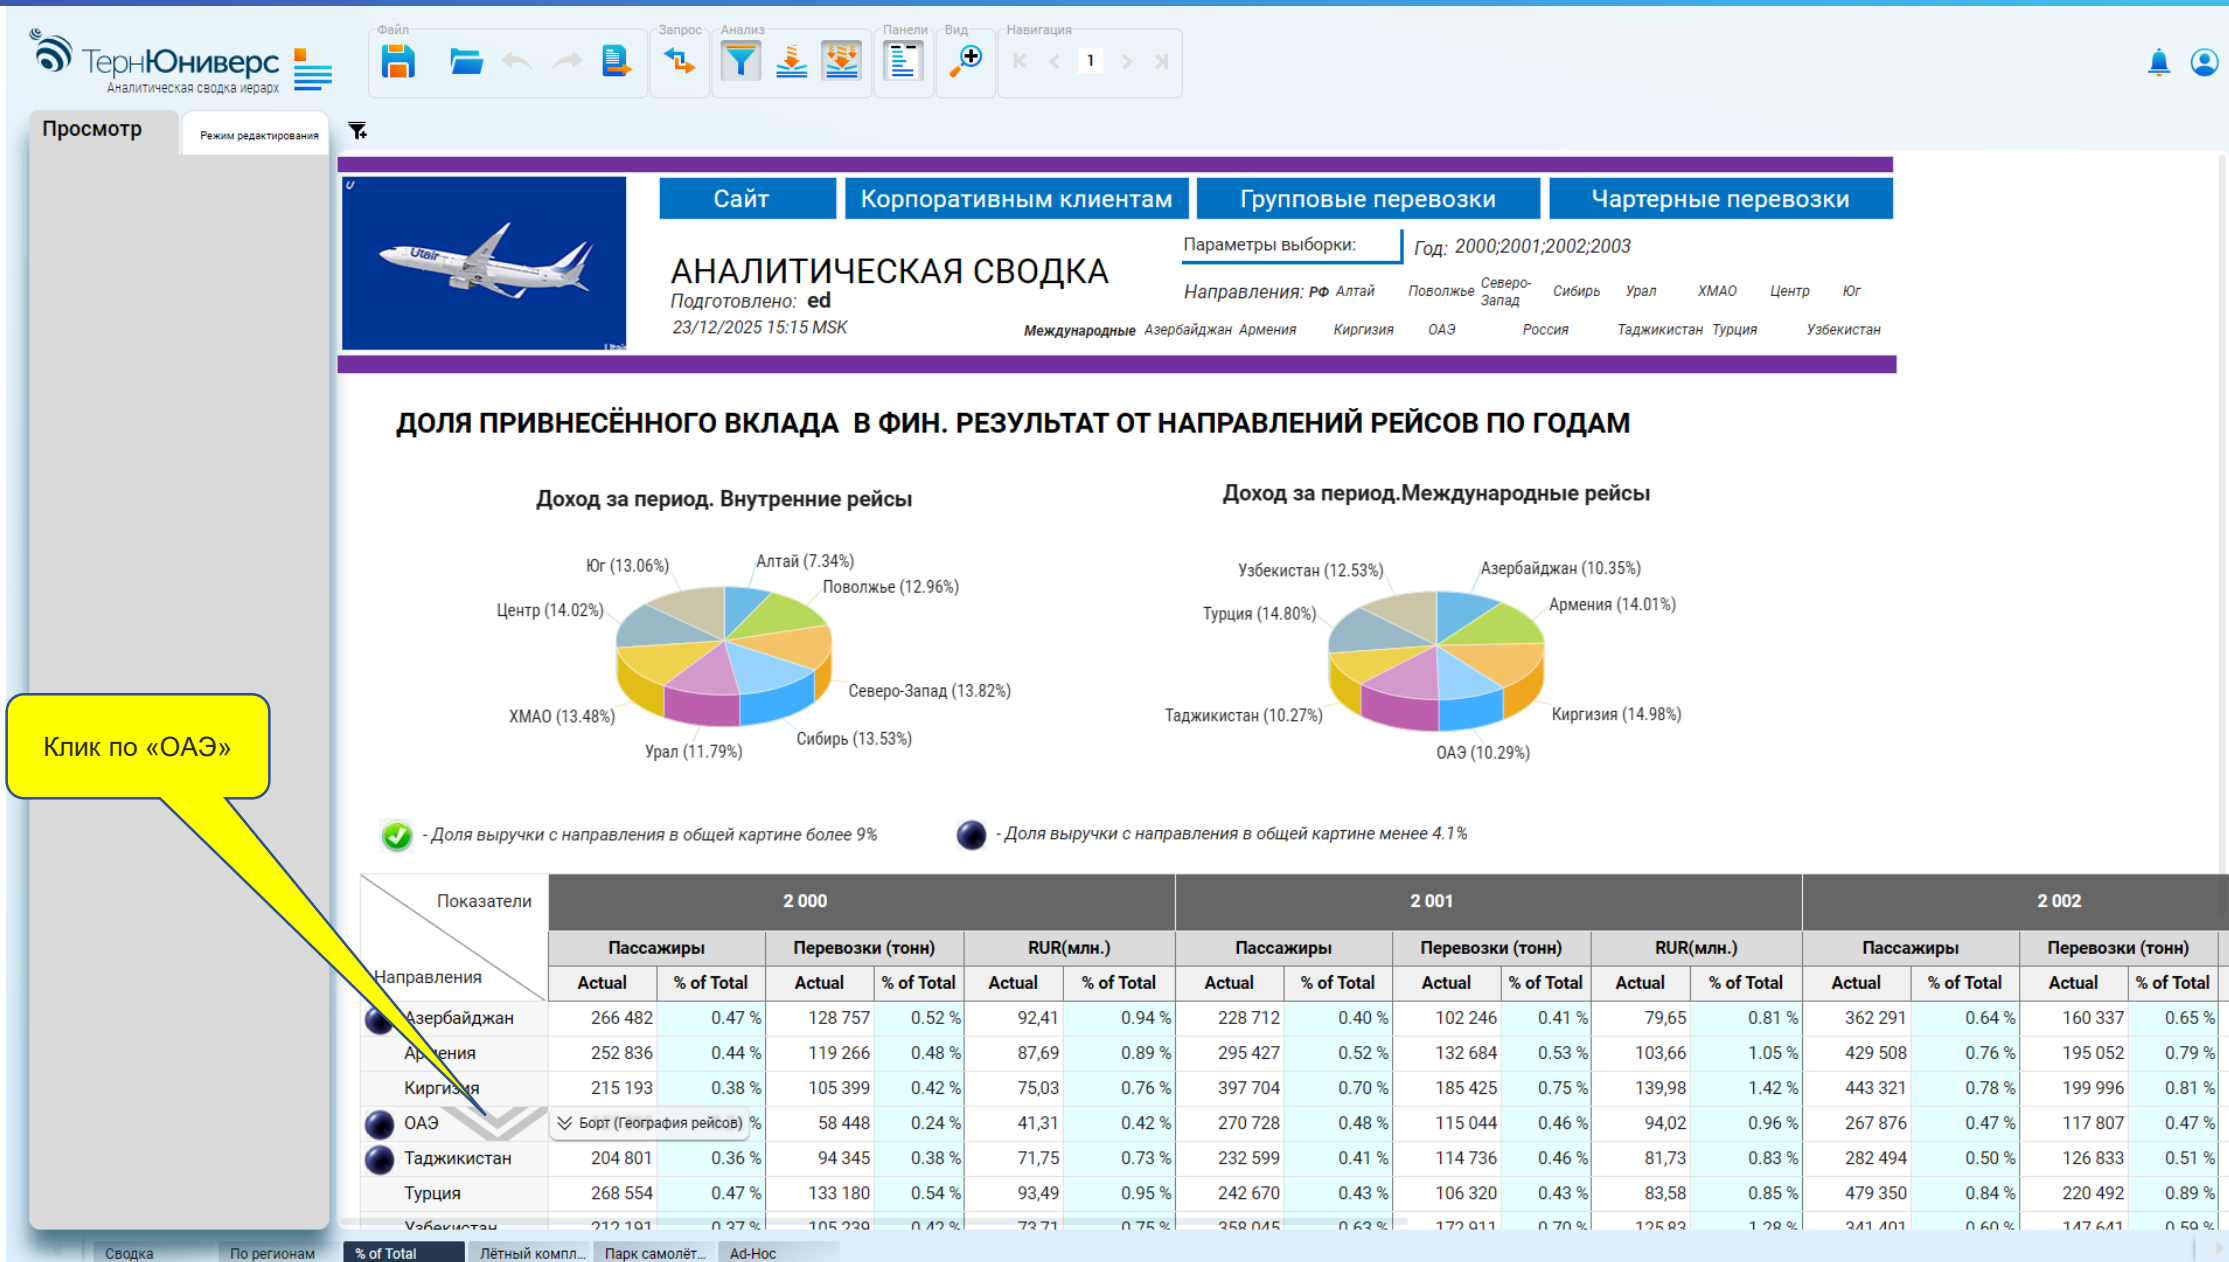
ТернЮниверс
Аналитическая сводка иерарх

Файл
Запрос
Анализ
Панели
Вид
Навигация
1

Просмотр
Режим редактирования

Сайт
Корпоративным клиентам
Групповые перевозки
Чартерные перевозки

АНАЛИТИЧЕСКАЯ СВОДКА
Подготовлено: ed
23/12/2025 15:15 MSK

Параметры выборки:
Год: 2000;2001;2002;2003
Направления: РФ Алтай Поволжье Северо-Запад Сибирь Урал ХМАО Центр Юг
Международные Азербайджан Армения Киргизия ОАЭ Россия Таджикистан Турция Узбекистан

ДОЛЯ ПРИВНЕСЁННОГО ВКЛАДА В ФИН. РЕЗУЛЬТАТ ОТ НАПРАВЛЕНИЙ РЕЙСОВ ПО ГОДАМ

Доход за период. Внутренние рейсы
Юг (13.06%)
Алтай (7.34%)
Поволжье (12.96%)
Центр (14.02%)
Северо-Запад (13.82%)
ХМАО (13.48%)
Сибирь (13.53%)
Урал (11.79%)

Доход за период.Международные рейсы
Узбекистан (12.53%)
Азербайджан (10.35%)
Армения (14.01%)
Турция (14.80%)
Киргизия (14.98%)
Таджикистан (10.27%)
ОАЭ (10.29%)

Клик по «ОАЭ»

- Доля выручки с направления в общей картине более 9%
- Доля выручки с направления в общей картине менее 4.1%

| Показатели / Направления | 2 000 | | | | | | 2 001 | | | | | | 2 002 | | | |
|---|---|---|---|---|---|---|---|---|---|---|---|---|---|---|---|---|
| | Пассажиры | | Перевозки (тонн) | | RUR(млн.) | | Пассажиры | | Перевозки (тонн) | | RUR(млн.) | | Пассажиры | | Перевозки (тонн) | |
| | Actual | % of Total | Actual | % of Total | Actual | % of Total | Actual | % of Total | Actual | % of Total | Actual | % of Total | Actual | % of Total | Actual | % of Total |
| Азербайджан | 266 482 | 0.47 % | 128 757 | 0.52 % | 92,41 | 0.94 % | 228 712 | 0.40 % | 102 246 | 0.41 % | 79,65 | 0.81 % | 362 291 | 0.64 % | 160 337 | 0.65 % |
| Армения | 252 836 | 0.44 % | 119 266 | 0.48 % | 87,69 | 0.89 % | 295 427 | 0.52 % | 132 684 | 0.53 % | 103,66 | 1.05 % | 429 508 | 0.76 % | 195 052 | 0.79 % |
| Киргизия | 215 193 | 0.38 % | 105 399 | 0.42 % | 75,03 | 0.76 % | 397 704 | 0.70 % | 185 425 | 0.75 % | 139,98 | 1.42 % | 443 321 | 0.78 % | 199 996 | 0.81 % |
| ОАЭ | Борт (География рейсов) | % | 58 448 | 0.24 % | 41,31 | 0.42 % | 270 728 | 0.48 % | 115 044 | 0.46 % | 94,02 | 0.96 % | 267 876 | 0.47 % | 117 807 | 0.47 % |
| Таджикистан | 204 801 | 0.36 % | 94 345 | 0.38 % | 71,75 | 0.73 % | 232 599 | 0.41 % | 114 736 | 0.46 % | 81,73 | 0.83 % | 282 494 | 0.50 % | 126 833 | 0.51 % |
| Турция | 268 554 | 0.47 % | 133 180 | 0.54 % | 93,49 | 0.95 % | 242 670 | 0.43 % | 106 320 | 0.43 % | 83,58 | 0.85 % | 479 350 | 0.84 % | 220 492 | 0.89 % |
| Узбекистан | 212 191 | 0.37 % | 105 239 | 0.42 % | 73,71 | 0.75 % | 358 045 | 0.63 % | 172 911 | 0.70 % | 125,83 | 1.28 % | 341 401 | 0.60 % | 147 641 | 0.59 % |

Сводка По регионам % of Total Лётный компл... Парк самолёт... Ad-Hoc